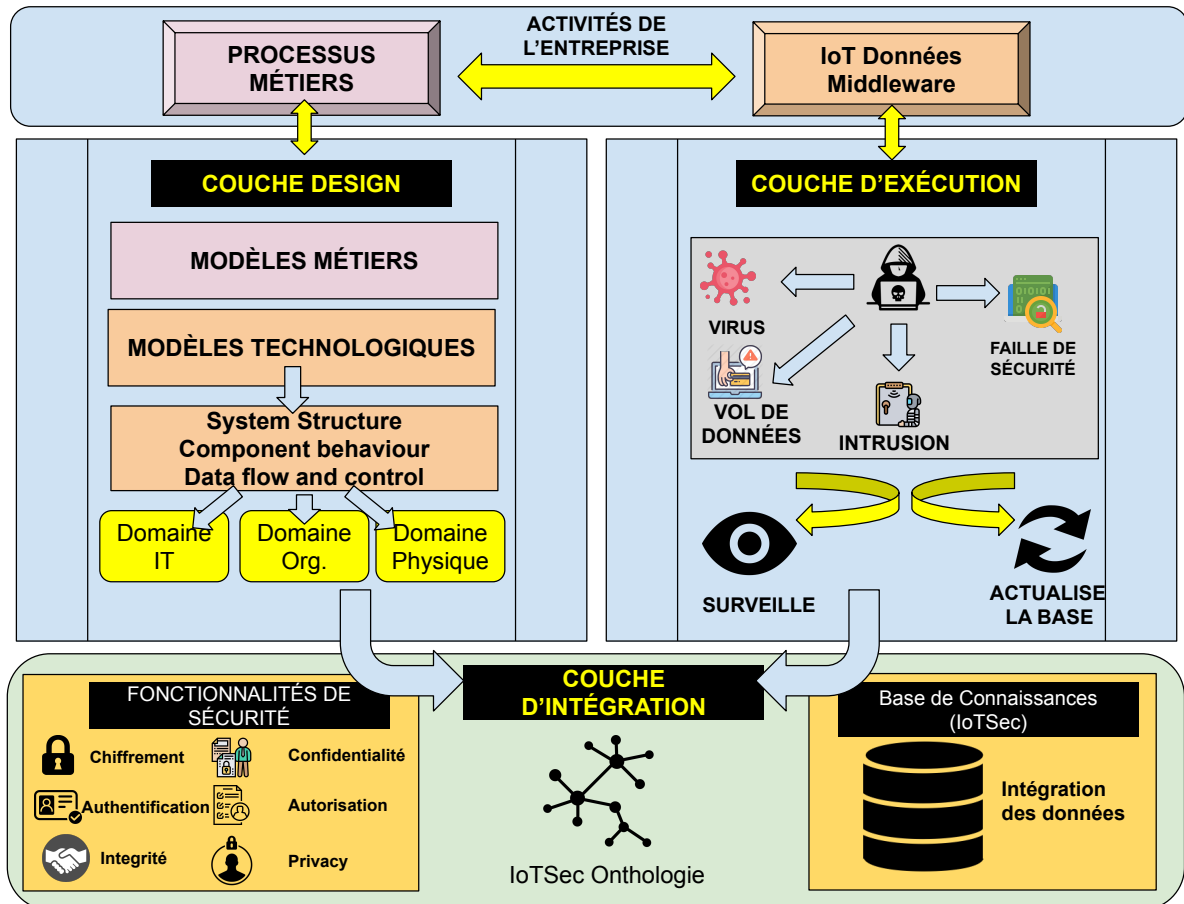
PROCESSUS MÉTIERS

ACTIVITÉS DE L'ENTREPRISE

IoT Données Middleware

COUCHE DESIGN

MODÈLES MÉTIERS

MODÈLES TECHNOLOGIQUES

System Structure
Component behaviour
Data flow and control

Domaine IT

Domaine Org.

Domaine Physique

COUCHE D'EXÉCUTION

VIRUS

VOL DE DONNÉES

INTRUSION

FAILLE DE SÉCURITÉ

SURVEILLE

ACTUALISE LA BASE

COUCHE D'INTÉGRATION

FONCTIONNALITÉS DE SÉCURITÉ

Chiffrement

Confidentialité

Authentification

Autorisation

Integrité

Privacy

IoTSec Onthologie

Base de Connaissances (IoTSec)

Intégration des données